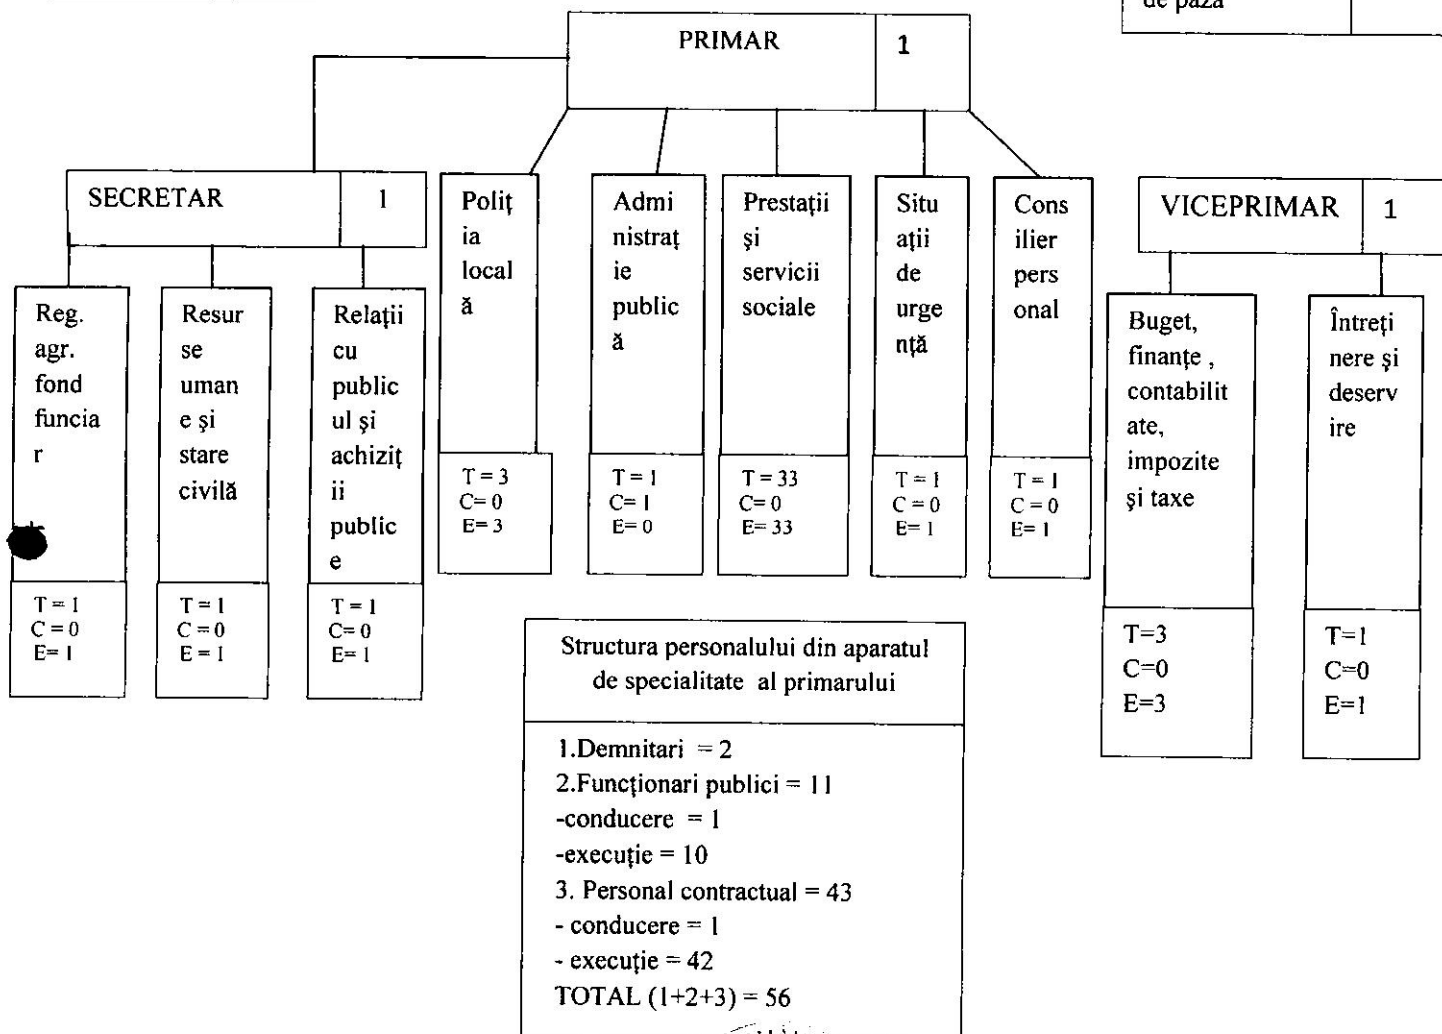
de paza

PRIMAR | 1

SECRETAR | 1

Reg. agr. fond funciar
T = 1
C = 0
E= 1

Resurse umane şi stare civilă
T = 1
C = 0
E = 1

Relaţii cu publicul şi achiziţii publice
T = 1
C= 0
E= 1

Poliţia locală
T = 3
C= 0
E= 3

Administraţie publică
T = 1
C= 1
E= 0

Prestaţii şi servicii sociale
T = 33
C= 0
E= 33

Situaţii de urgenţă
T = 1
C = 0
E= 1

Consilier personal
T = 1
C = 0
E= 1

VICEPRIMAR | 1

Buget, finanţe , contabilitate, impozite şi taxe
T=3
C=0
E=3

Întreţinere şi deservire
T=1
C=0
E=1

Structura personalului din aparatul de specialitate al primarului

1.Demnitari = 2
2.Funcţionari publici = 11
-conducere = 1
-execuţie = 10
3. Personal contractual = 43
- conducere = 1
- execuţie = 42
TOTAL (1+2+3) = 56